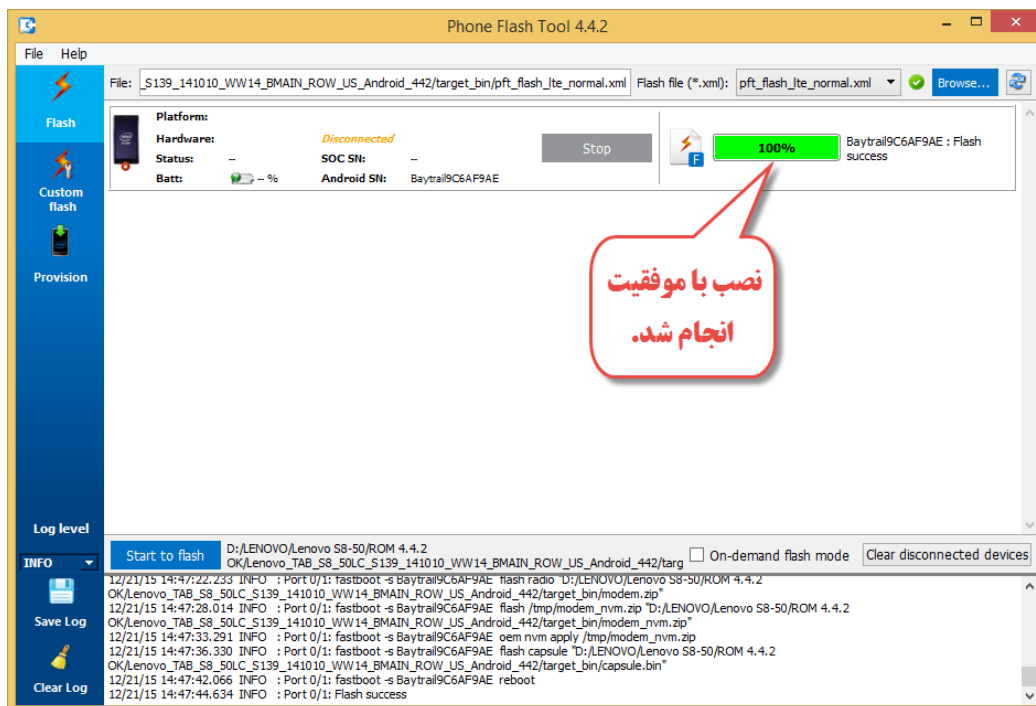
Phone Flash Tool 4.4.2

File Help

Flash

Custom flash

Provision

File: _S139_141010_WW14_BMAIN_ROW_US_Android_442/target_bin/pft_flash_lte_normal.xml Flash file (*.xml): pft_flash_lte_normal.xml Browse...

Platform:
Hardware: Disconnected
Status: -- SOC SN: --
Batt: -- % Android SN: Baytrail9C6AF9AE

Stop

100%

Baytrail9C6AF9AE : Flash success

نصب با موفقیت انجام شد.

Log level

INFO

Save Log

Clear Log

Start to flash

D:/LENOVO/Lenovo S8-50/ROM 4.4.2 OK/Lenovo_TAB_S8_50LC_S139_141010_WW14_BMAIN_ROW_US_Android_442/targ

On-demand flash mode

Clear disconnected devices

12/21/15 14:47:22.233 INFO : Port 0/1: fastboot -s Baytrail9C6AF9AE flash radio "D:/LENOVO/Lenovo S8-50/ROM 4.4.2 OK/Lenovo_TAB_S8_50LC_S139_141010_WW14_BMAIN_ROW_US_Android_442/target_bin/modem.zip"
12/21/15 14:47:28.014 INFO : Port 0/1: fastboot -s Baytrail9C6AF9AE flash /tmp/modem_nvm.zip "D:/LENOVO/Lenovo S8-50/ROM 4.4.2 OK/Lenovo_TAB_S8_50LC_S139_141010_WW14_BMAIN_ROW_US_Android_442/target_bin/modem_nvm.zip"
12/21/15 14:47:33.291 INFO : Port 0/1: fastboot -s Baytrail9C6AF9AE oem nvm apply /tmp/modem_nvm.zip
12/21/15 14:47:36.330 INFO : Port 0/1: fastboot -s Baytrail9C6AF9AE flash capsule "D:/LENOVO/Lenovo S8-50/ROM 4.4.2 OK/Lenovo_TAB_S8_50LC_S139_141010_WW14_BMAIN_ROW_US_Android_442/target_bin/capsule.bin"
12/21/15 14:47:42.066 INFO : Port 0/1: fastboot -s Baytrail9C6AF9AE reboot
12/21/15 14:47:44.634 INFO : Port 0/1: Flash success